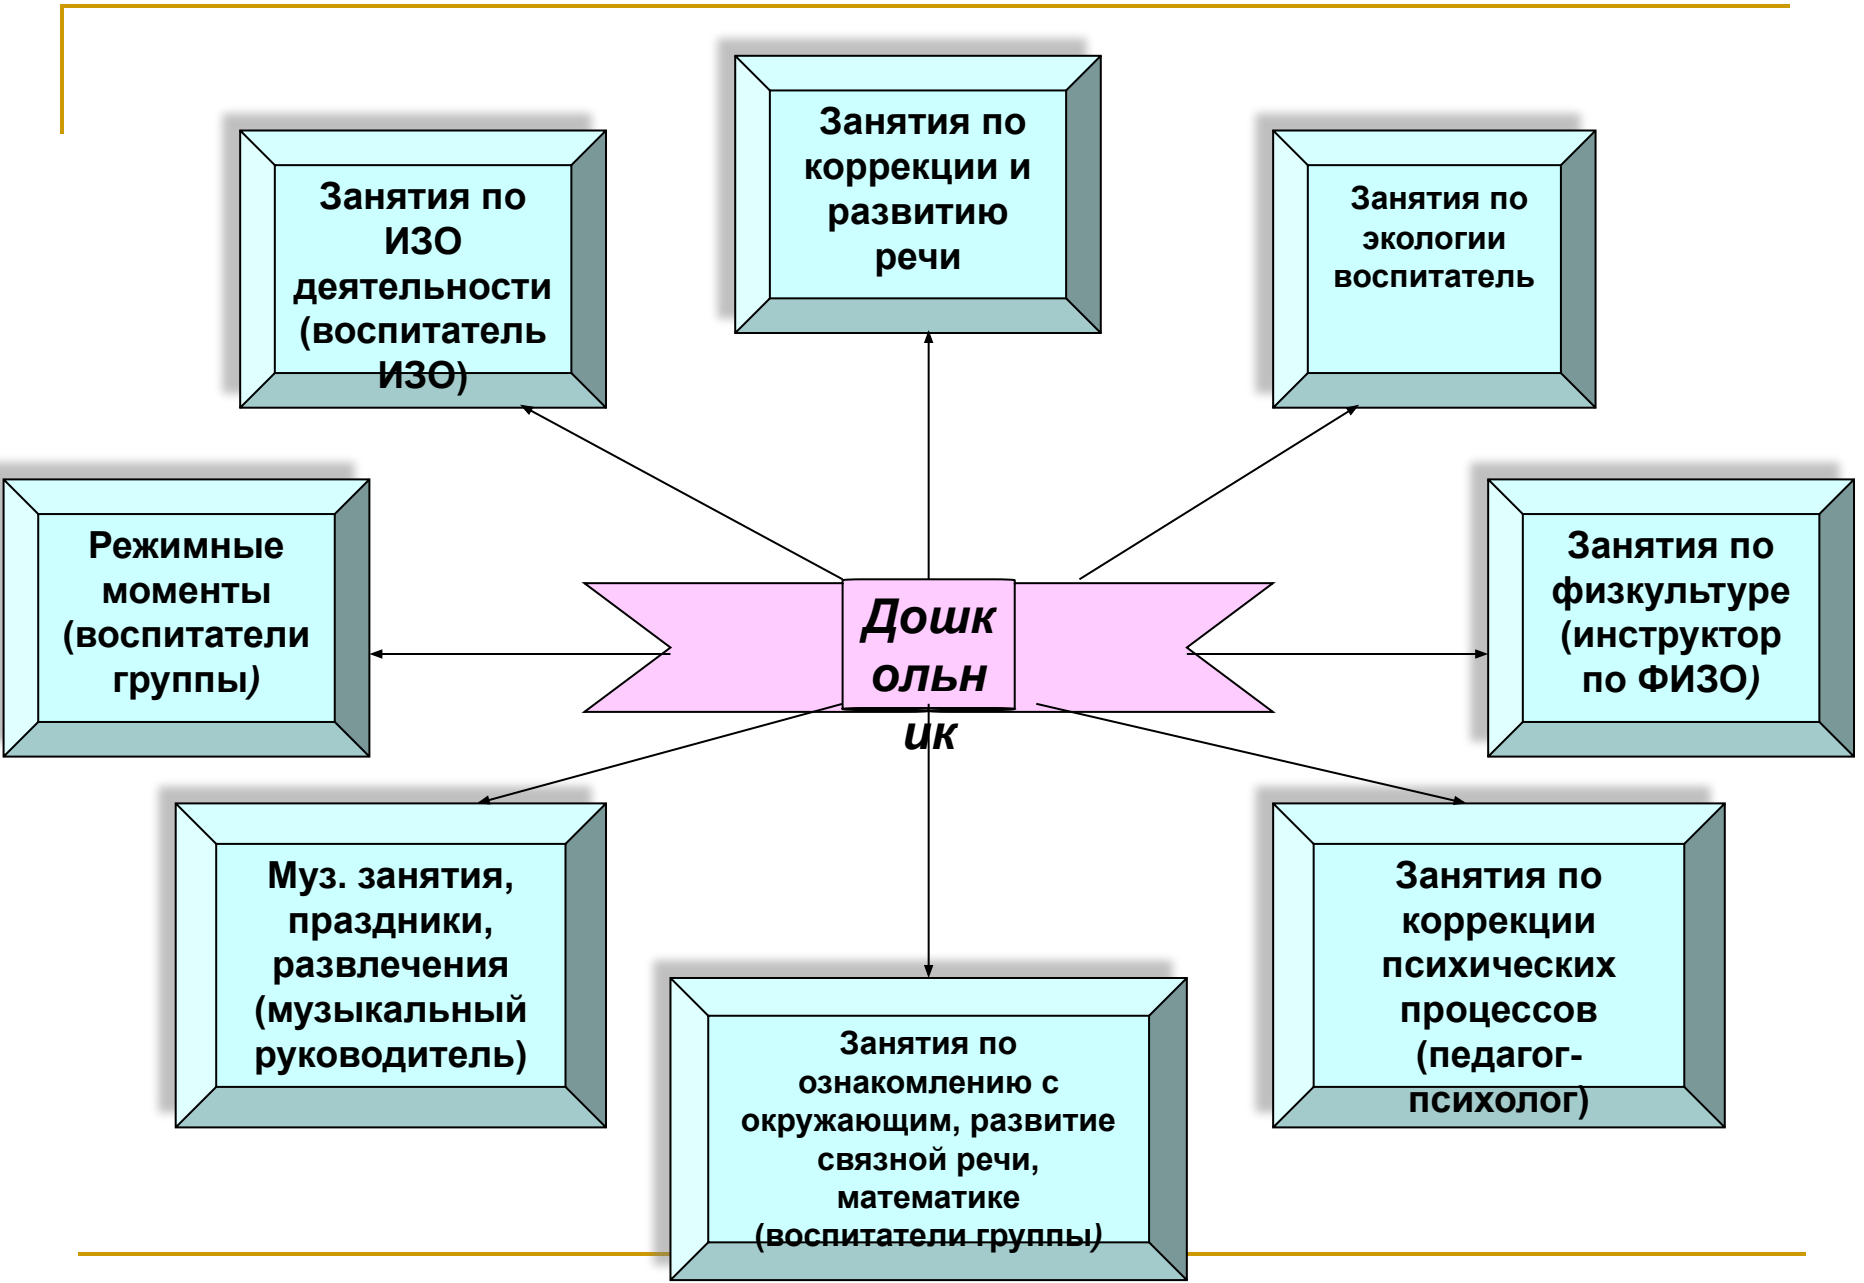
Занятия по коррекции и развитию речи

Занятия по ИЗО деятельности (воспитатель ИЗО)

Занятия по экологии воспитатель

Режимные моменты (воспитатели группы)

Дошкольник

Занятия по физкультуре (инструктор по ФИЗО)

Муз. занятия, праздники, развлечения (музыкальный руководитель)

Занятия по коррекции психических процессов (педагог-психолог)

Занятия по ознакомлению с окружающим, развитие связной речи, математике (воспитатели группы)